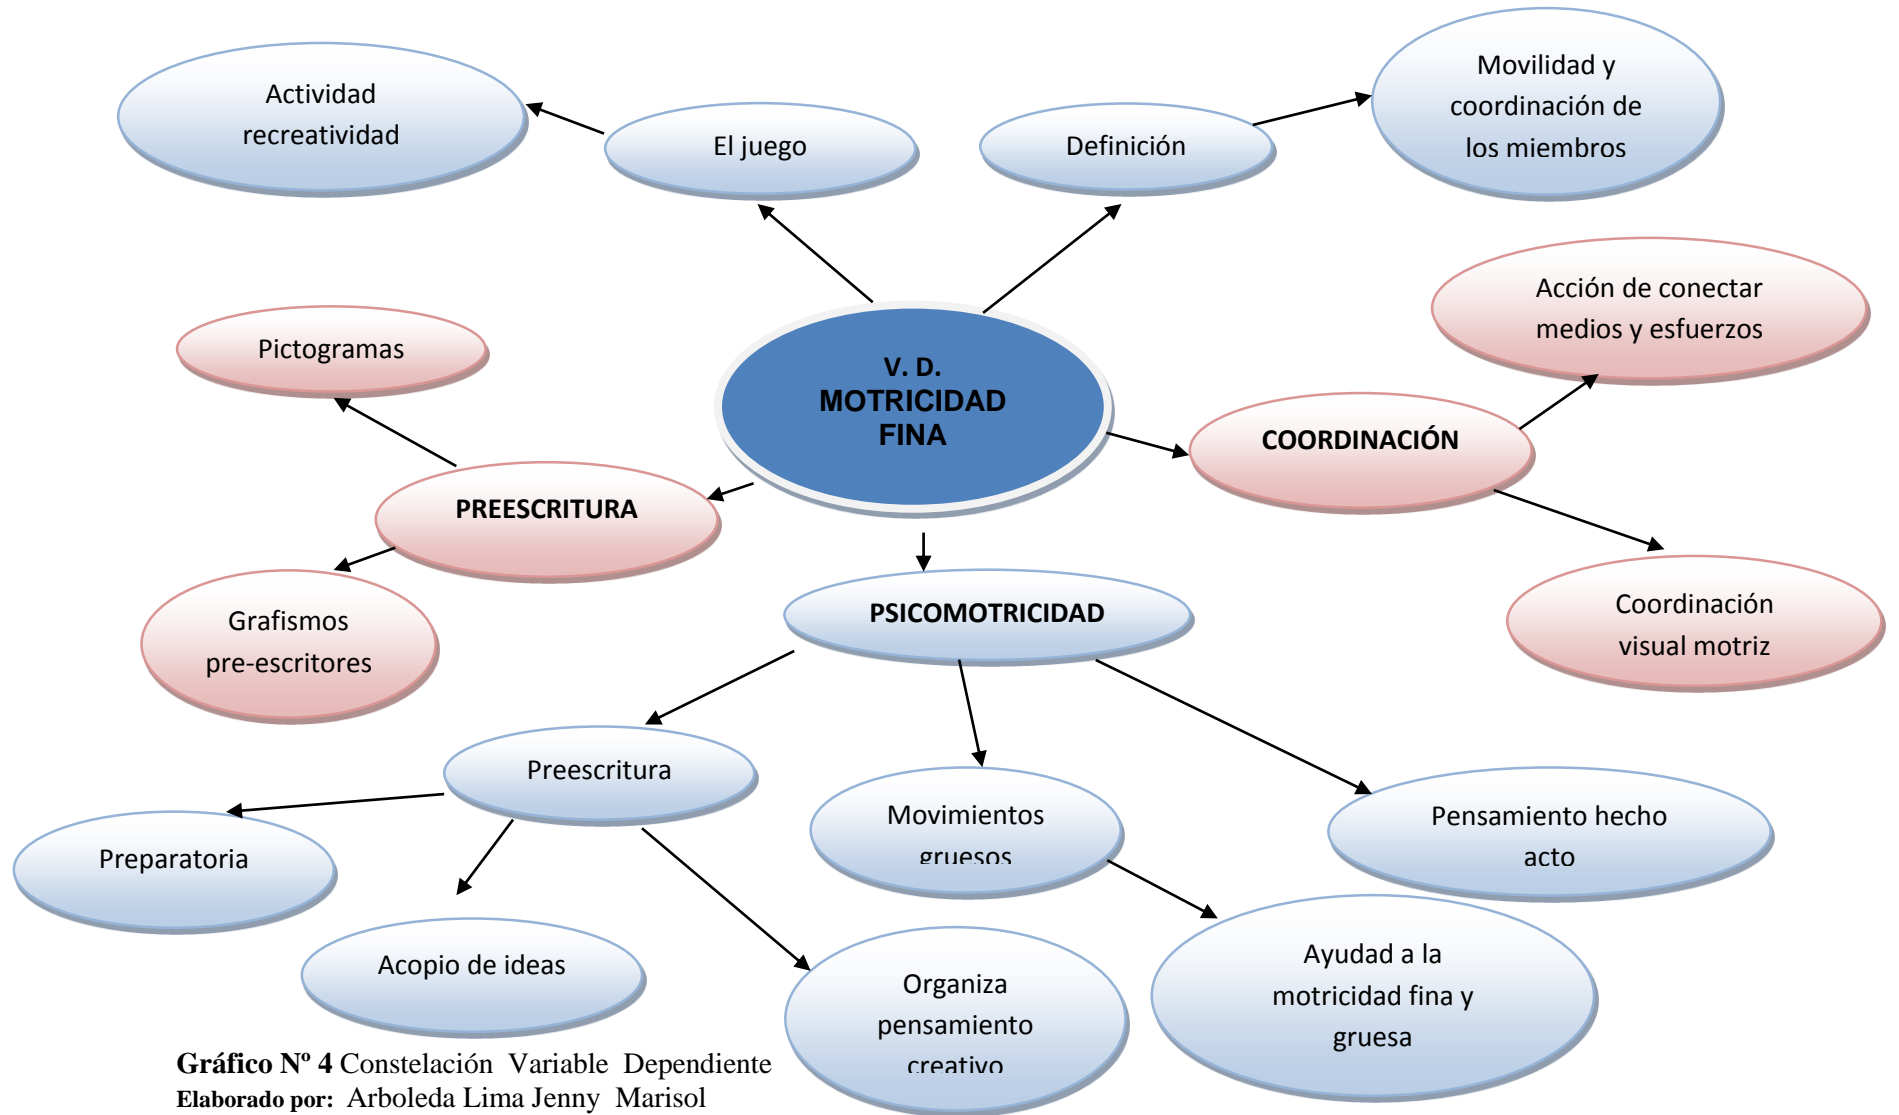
Actividad recreatividad

El juego

Definición

Movilidad y coordinación de los miembros

Acción de conectar medios y esfuerzos

Pictogramas

V. D. MOTRICIDAD FINA

COORDINACIÓN

PREESCRITURA

Grafismos pre-escritores

PSICOMOTRICIDAD

Coordinación visual motriz

Preescritura

Preparatoria

Movimientos gruesos

Pensamiento hecho acto

Acopio de ideas

Organiza pensamiento creativo

Ayuda a la motricidad fina y gruesa

Gráfico Nº 4 Constelación Variable Dependiente
Elaborado por: Arboleda Lima Jenny Marisol